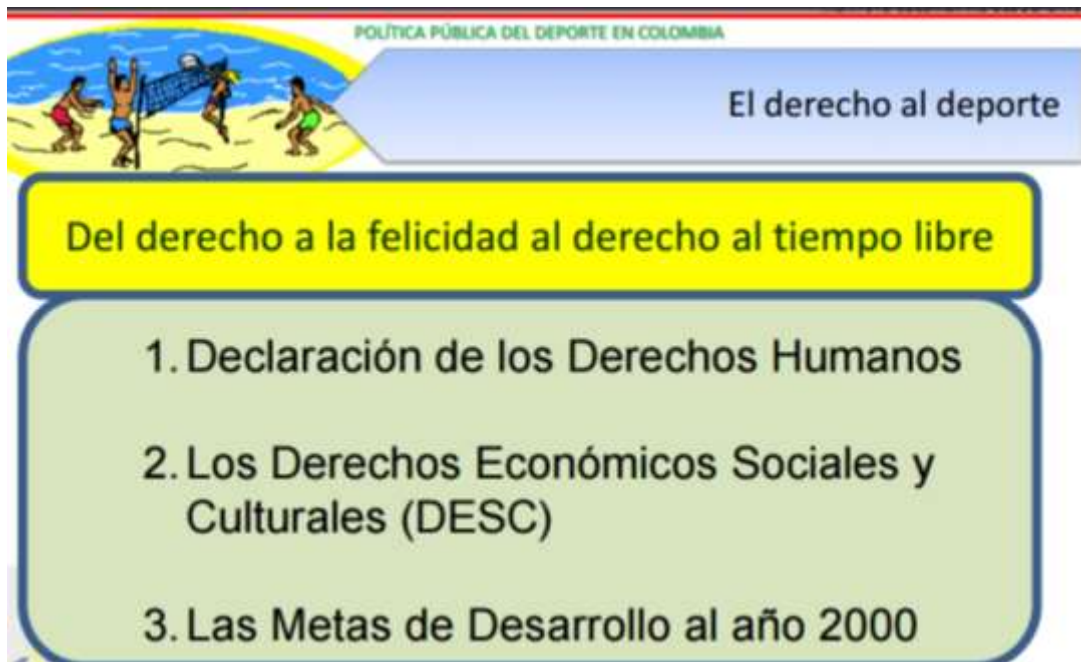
POLÍTICA PÚBLICA DEL DEPORTE EN COLOMBIA

El derecho al deporte

Del derecho a la felicidad al derecho al tiempo libre

1. Declaración de los Derechos Humanos

2. Los Derechos Económicos Sociales y Culturales (DESC)

3. Las Metas de Desarrollo al año 2000